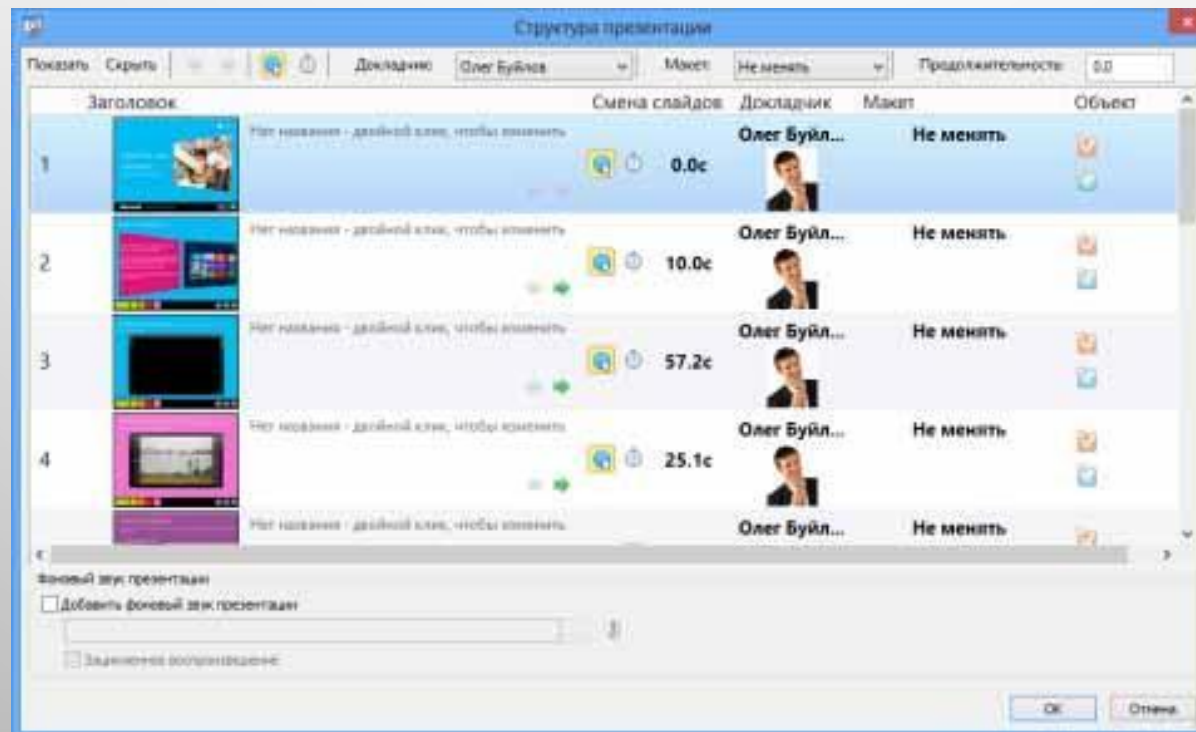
Структура презентации

Показать Скрыть Докладчик Олег Буйлов Макет Не менять Продолжительность 0.0

| | Заголовок | | Смена слайдов | Докладчик | Макет | Объект |
|---|---|---|---|---|---|---|
| 1 | | Нет названия - двойной клик, чтобы изменить | 0.0с | Олег Буйл... | Не менять | |
| 2 | | Нет названия - двойной клик, чтобы изменить | 10.0с | Олег Буйл... | Не менять | |
| 3 | | Нет названия - двойной клик, чтобы изменить | 57.2с | Олег Буйл... | Не менять | |
| 4 | | Нет названия - двойной клик, чтобы изменить | 25.1с | Олег Буйл... | Не менять | |
| | | Нет названия - двойной клик, чтобы изменить | | Олег Буйл... | Не менять | |

Фоновый звук презентации
Добавить фоновый звук презентации
Зацикленное воспроизведение

OK Отмена